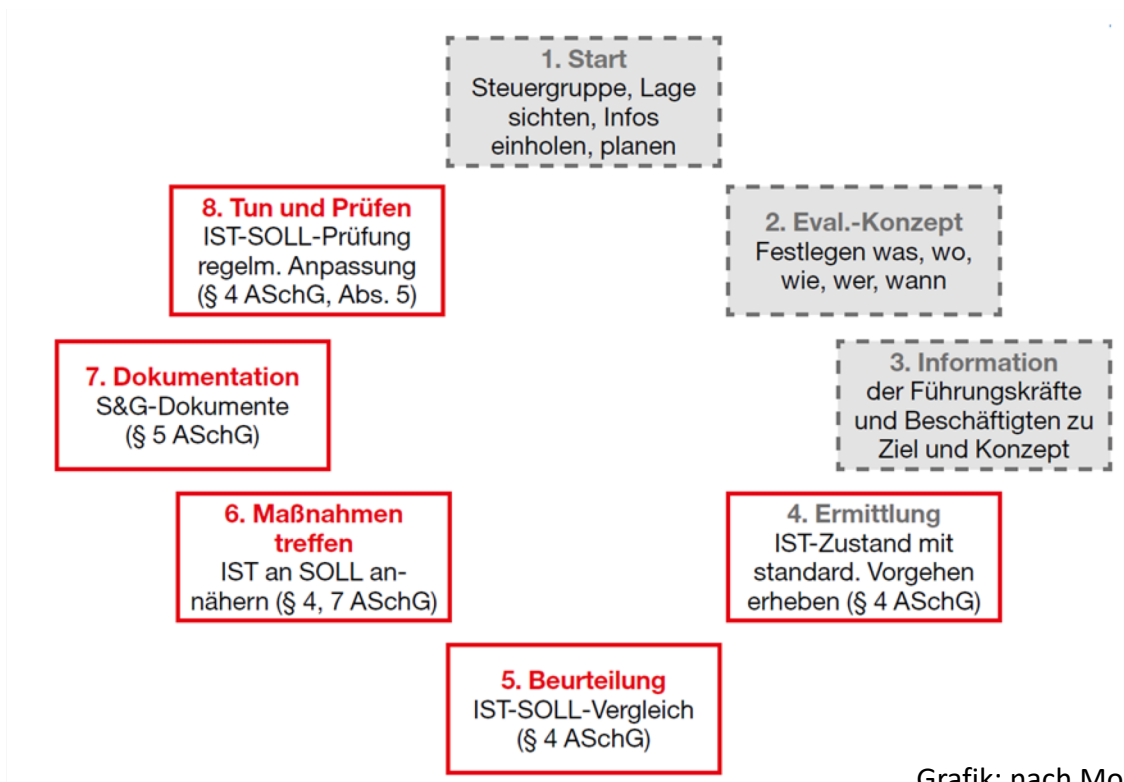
1. Start
Steuergruppe, Lage sichten, Infos einholen, planen

8. Tun und Prüfen
IST-SOLL-Prüfung regelm. Anpassung (§ 4 ASchG, Abs. 5)

2. Eval.-Konzept
Festlegen was, wo, wie, wer, wann

7. Dokumentation
S&G-Dokumente (§ 5 ASchG)

3. Information
der Führungskräfte und Beschäftigten zu Ziel und Konzept

6. Maßnahmen treffen
IST an SOLL annähern (§ 4, 7 ASchG)

4. Ermittlung
IST-Zustand mit standard. Vorgehen erheben (§ 4 ASchG)

5. Beurteilung
IST-SOLL-Vergleich (§ 4 ASchG)

Grafik: nach Mo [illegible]